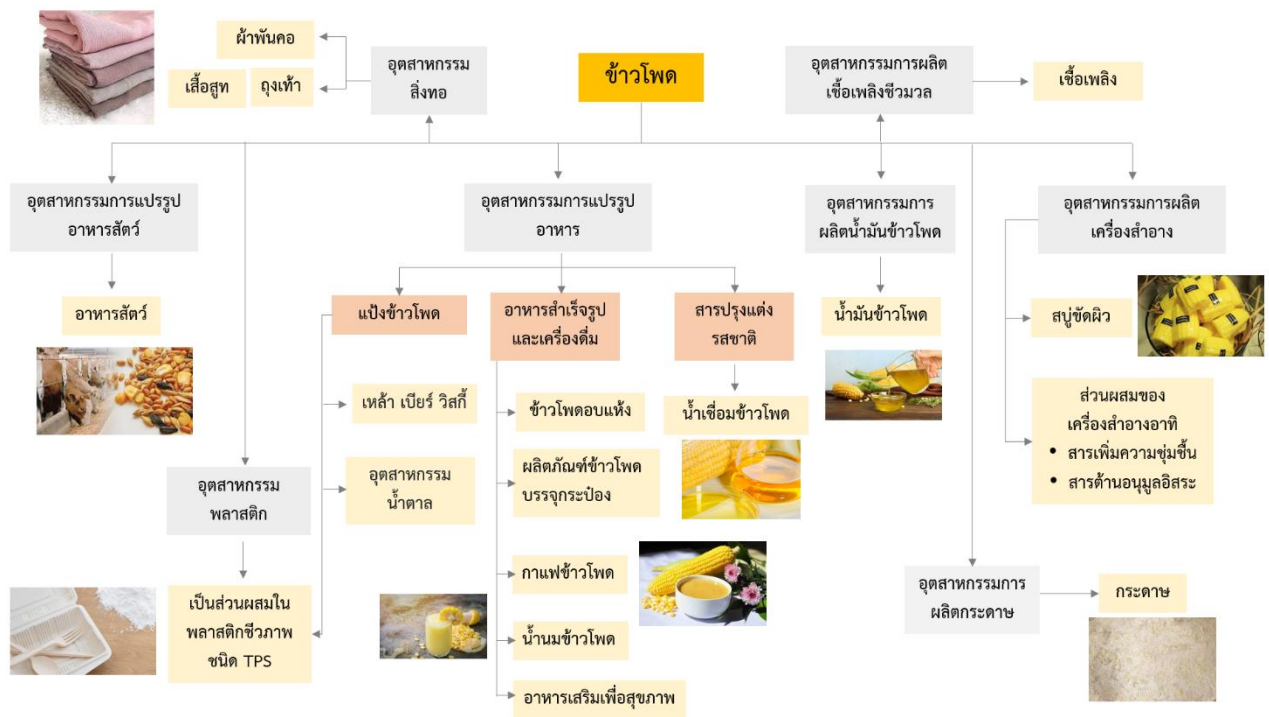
ข้าวโพด

อุตสาหกรรมสิ่งทอ

ผ้าพันคอ

เสื้อสูท

ถุงเท้า

อุตสาหกรรมการผลิตเชื้อเพลิงชีวมวล

เชื้อเพลิง

อุตสาหกรรมการแปรรูปอาหารสัตว์

อาหารสัตว์

อุตสาหกรรมการแปรรูปอาหาร

แป้งข้าวโพด

เหล้า เบียร์ วิสกี้

อุตสาหกรรมน้ำตาล

อาหารสำเร็จรูปและเครื่องดื่ม

ข้าวโพดอบแห้ง

ผลิตภัณฑ์ข้าวโพดบรรจุกระป๋อง

กาแฟข้าวโพด

น้ำนมข้าวโพด

อาหารเสริมเพื่อสุขภาพ

สารปรุงแต่งรสชาติ

น้ำเชื่อมข้าวโพด

อุตสาหกรรมการผลิตน้ำมันข้าวโพด

น้ำมันข้าวโพด

อุตสาหกรรมการผลิตเครื่องสำอาง

สบู่ขัดผิว

ส่วนผสมของเครื่องสำอางอาทิ
• สารเพิ่มความชุ่มชื้น
• สารต้านอนุมูลอิสระ

อุตสาหกรรมพลาสติก

เป็นส่วนผสมในพลาสติกชีวภาพ ชนิด TPS

อุตสาหกรรมการผลิตกระดาษ

กระดาษ